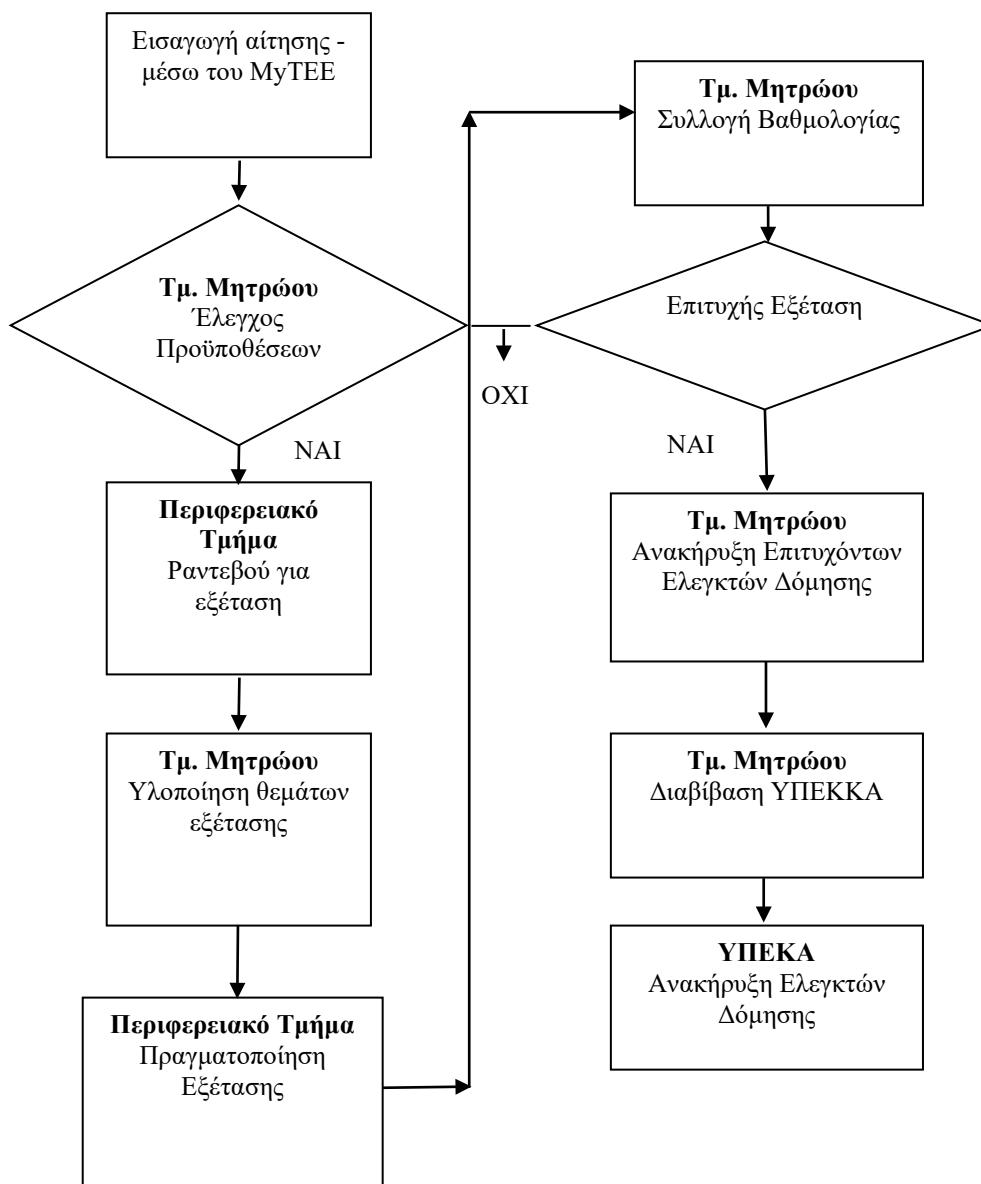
Εισαγωγή αίτησης - μέσω του MyTEE

**Τμ. Μητρώου**
Έλεγχος Προϋποθέσεων

NAI

**Περιφερειακό Τμήμα**
Ραντεβού για εξέταση

**Τμ. Μητρώου**
Υλοποίηση θεμάτων εξέτασης

**Περιφερειακό Τμήμα**
Πραγματοποίηση Εξέτασης

OXI

**Τμ. Μητρώου**
Συλλογή Βαθμολογίας

Επιτυχής Εξέταση

NAI

**Τμ. Μητρώου**
Ανακήρυξη Επιτυχόντων Ελεγκτών Δόμησης

**Τμ. Μητρώου**
Διαβίβαση ΥΠΕΚΚΑ

**ΥΠΕΚΑ**
Ανακήρυξη Ελεγκτών Δόμησης